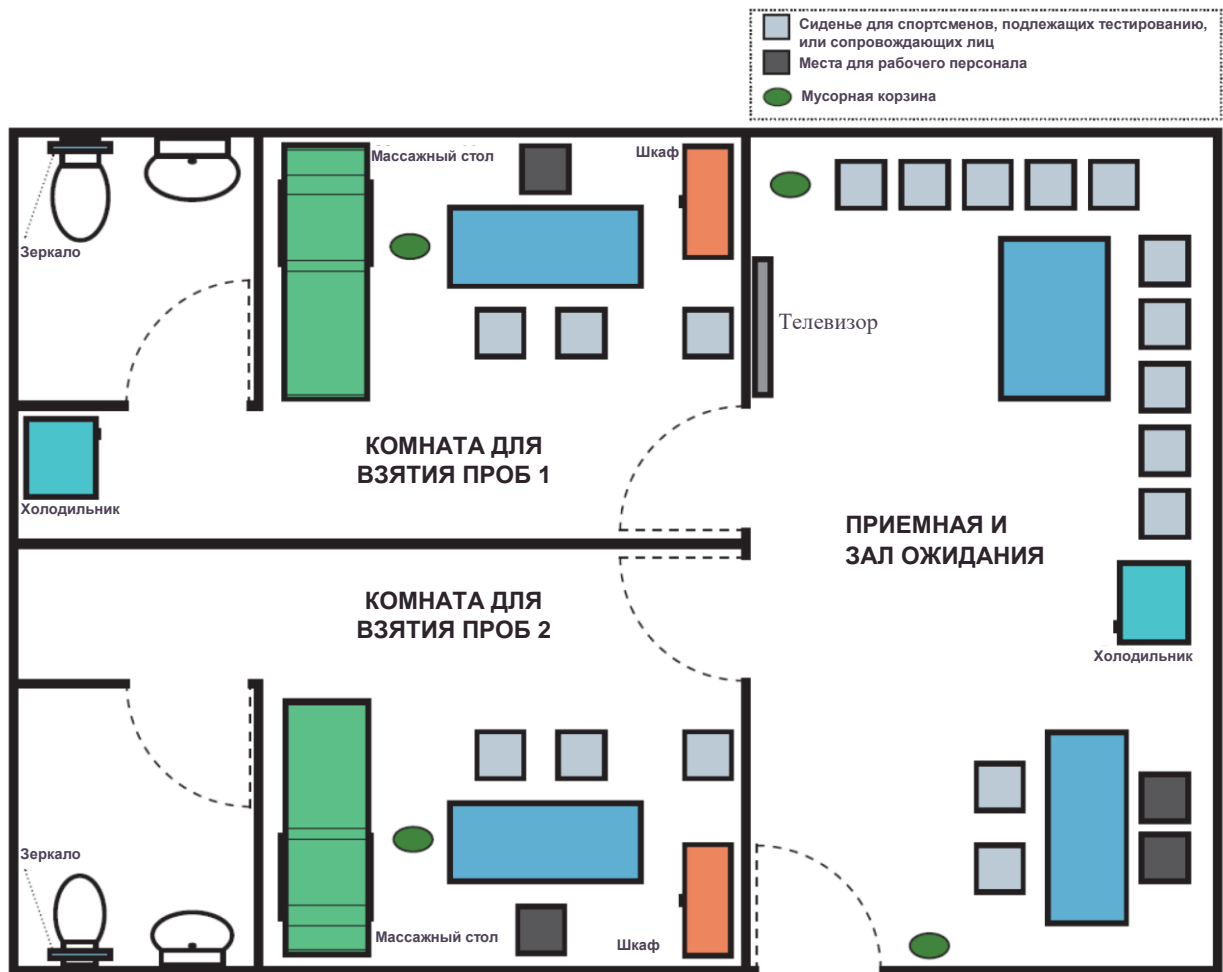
Сиденье для спортсменов, подлежащих тестированию, или сопровождающих лиц
Места для рабочего персонала
Мусорная корзина

Массажный стол
Шкаф
Зеркало
Телевизор
КОМНАТА ДЛЯ ВЗЯТИЯ ПРОБ 1
Холодильник
ПРИЕМНАЯ И ЗАЛ ОЖИДАНИЯ
КОМНАТА ДЛЯ ВЗЯТИЯ ПРОБ 2
Холодильник
Зеркало
Массажный стол
Шкаф